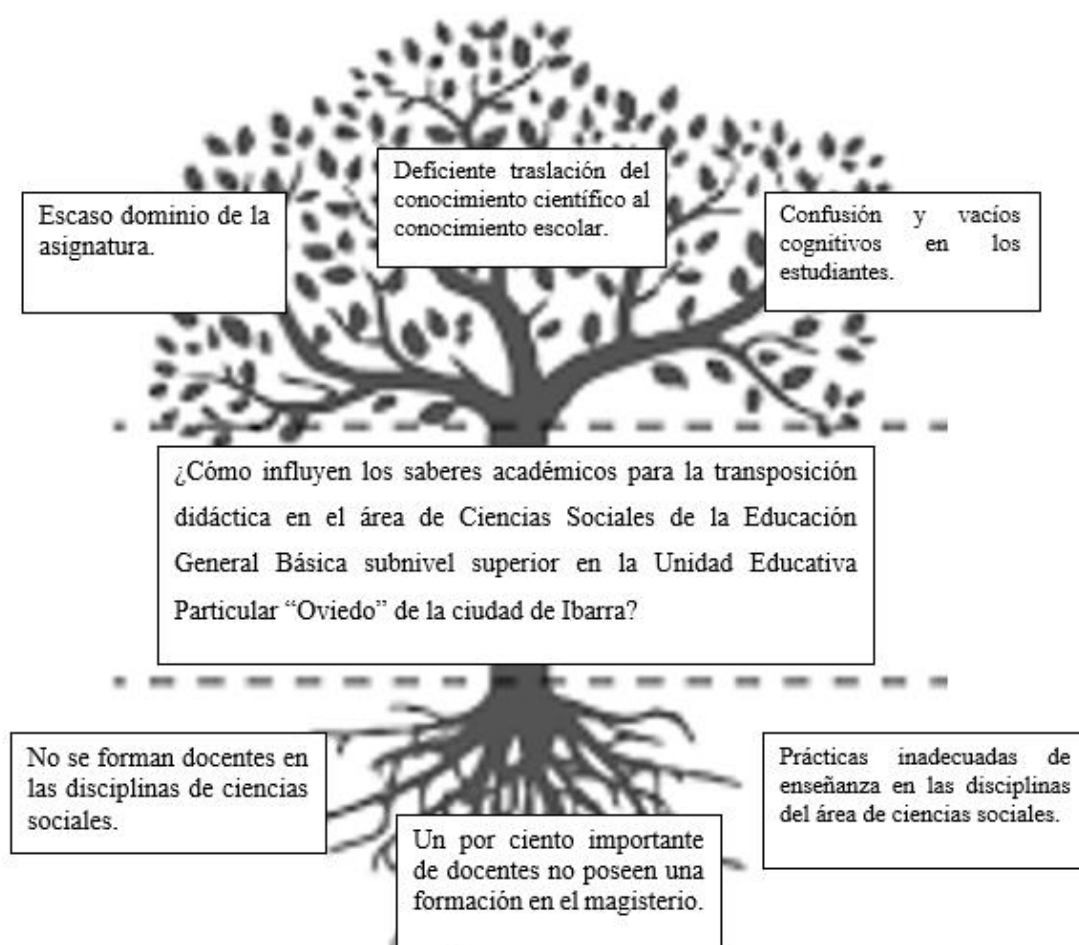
Escaso dominio de la asignatura.

Deficiente traslación del conocimiento científico al conocimiento escolar.

Confusión y vacíos cognitivos en los estudiantes.

¿Cómo influyen los saberes académicos para la transposición didáctica en el área de Ciencias Sociales de la Educación General Básica subnivel superior en la Unidad Educativa Particular "Oviedo" de la ciudad de Ibarra?

No se forman docentes en las disciplinas de ciencias sociales.

Un por ciento importante de docentes no poseen una formación en el magisterio.

Prácticas inadecuadas de enseñanza en las disciplinas del área de ciencias sociales.